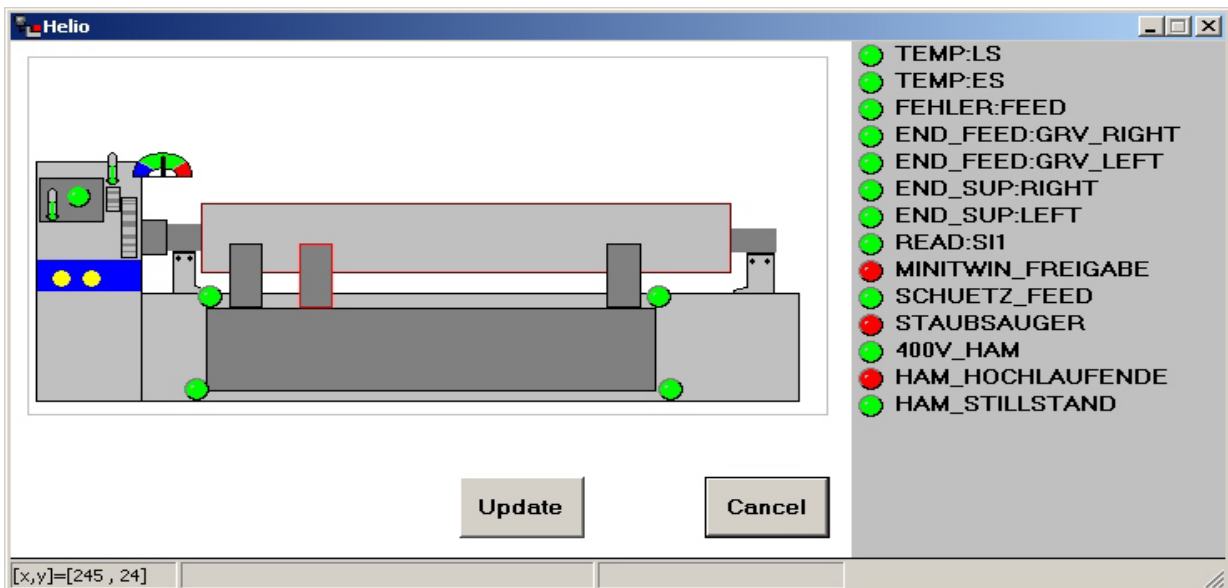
Helio

TEMP:LS
TEMP:ES
FEHLER:FEED
END_FEED:GRV_RIGHT
END_FEED:GRV_LEFT
END_SUP:RIGHT
END_SUP:LEFT
READ:SI1
MINITWIN_FREIGABE
SCHUETZ_FEED
STAUBSAUGER
400V_HAM
HAM_HOCHLAUFENDE
HAM_STILLSTAND

Update
Cancel

[x,y]=[245 , 24]